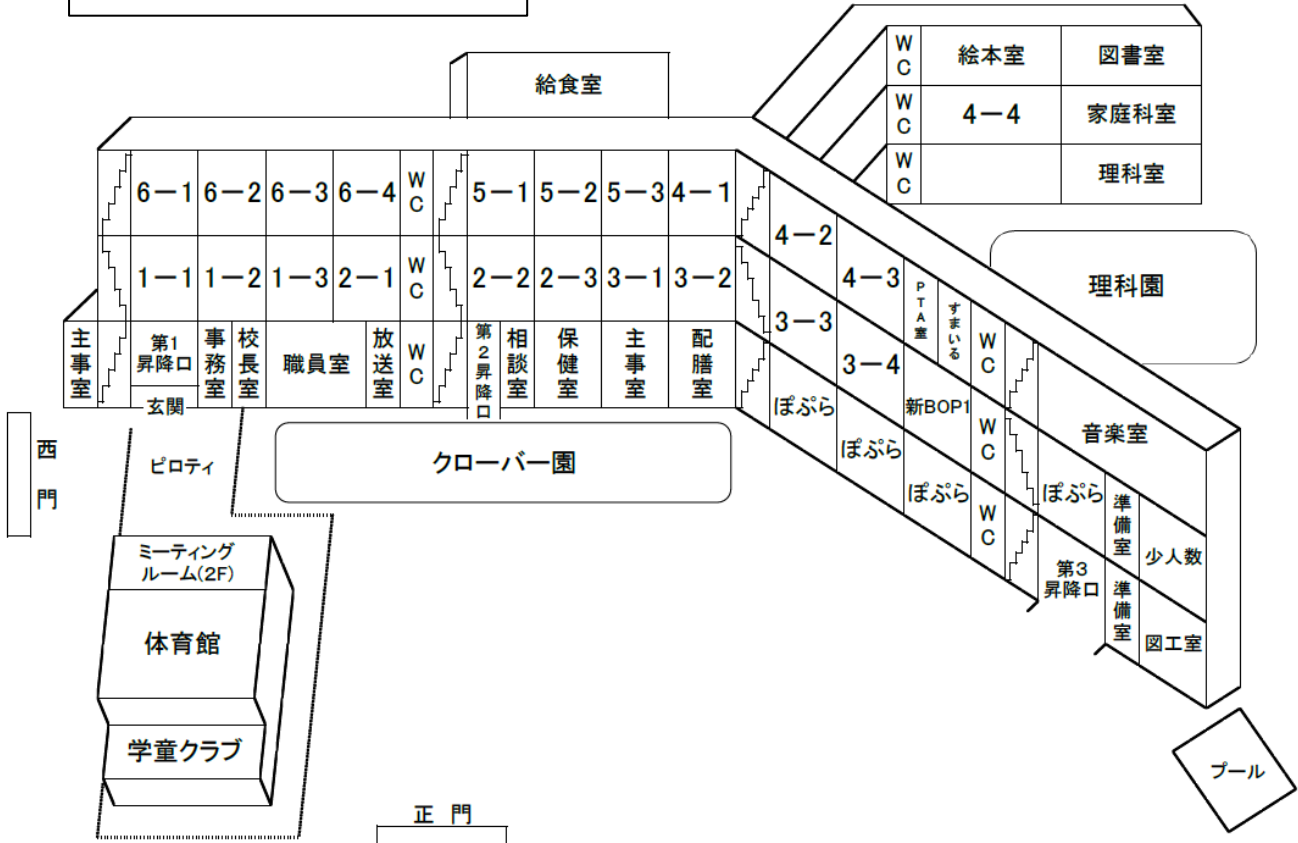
給食室

WC
絵本室
図書室
WC
4－4
家庭科室
WC
理科室

6－1
6－2
6－3
6－4
WC
5－1
5－2
5－3
4－1

1－1
1－2
1－3
2－1
WC
2－2
2－3
3－1
3－2

主事室
第1昇降口
事務室
校長室
職員室
放送室
WC
第2昇降口
相談室
保健室
主事室
配膳室
玄関

4－2
4－3
PTA室
すまいる
3－3
3－4
WC
ぽぷら
新BOP1
ぽぷら
WC
ぽぷら
WC
ぽぷら

理科園

音楽室
準備室
少人数
第3昇降口
準備室
図工室

西門
ピロティ
クローバー園
ミーティングルーム(2F)
体育館
学童クラブ
正門
プール